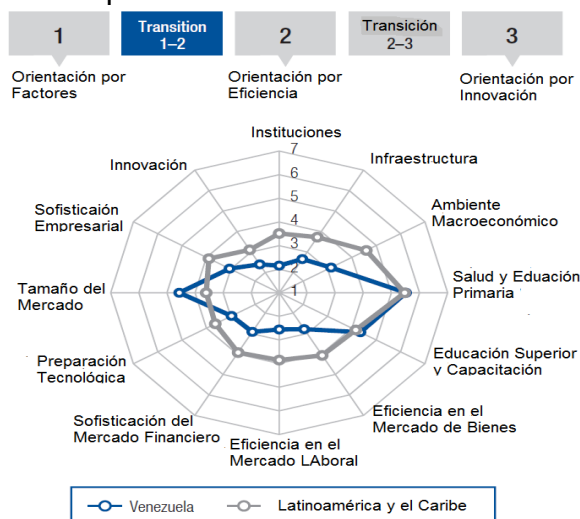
1

Transition 1–2

2

Transición 2–3

3

Orientación por Factores

Orientación por Eficiencia

Orientación por Innovación

Instituciones
7
6
5
4
3
2
1

Infraestructura

Ambiente Macroeconómico

Salud y Eduación Primaria

Educación Superior y Capacitación

Eficiencia en el Mercado de Bienes

Eficiencia en el Mercado LAboral

Sofisticación del Mercado Financiero

Preparación Tecnológica

Tamaño del Mercado

Sofisticaión Empresarial

Innovación

Venezuela

Latinoamérica y el Caribe